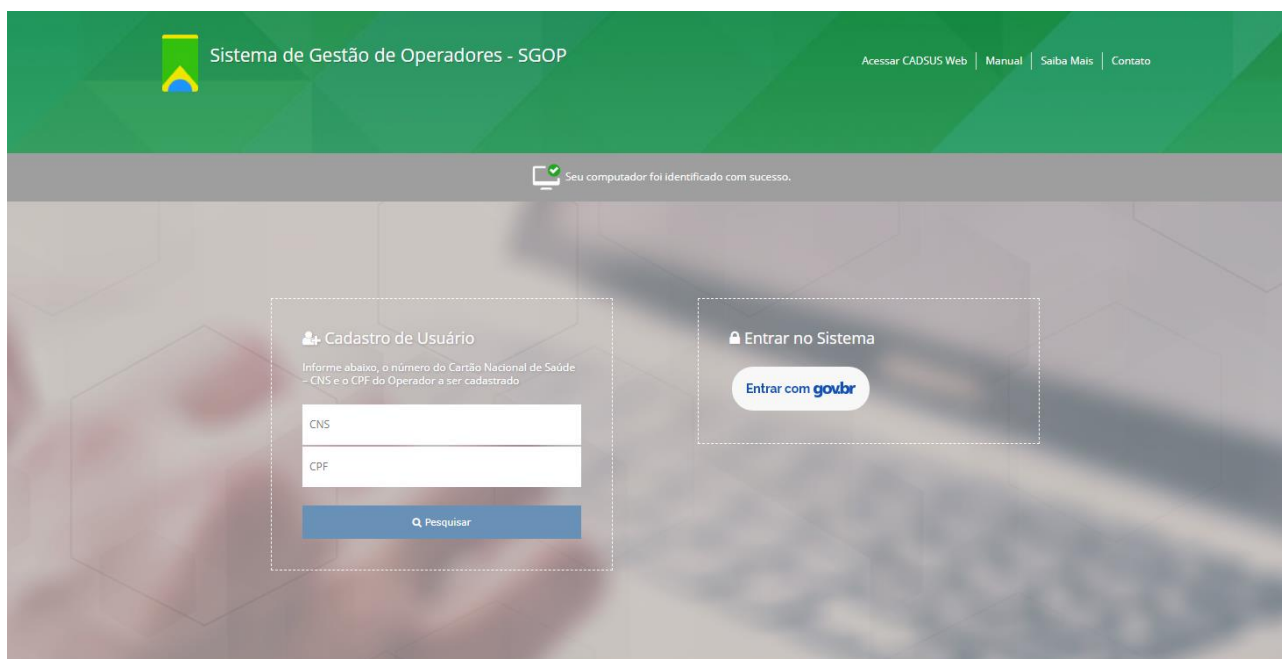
Sistema de Gestão de Operadores - SGOP

Acessar CADSUS Web | Manual | Saiba Mais | Contato

Seu computador foi identificado com sucesso.

Cadastro de Usuário

Informe abaixo, o número do Cartão Nacional de Saúde – CNS e o CPF do Operador a ser cadastrado

CNS

CPF

Pesquisar

Entrar no Sistema

Entrar com gov.br